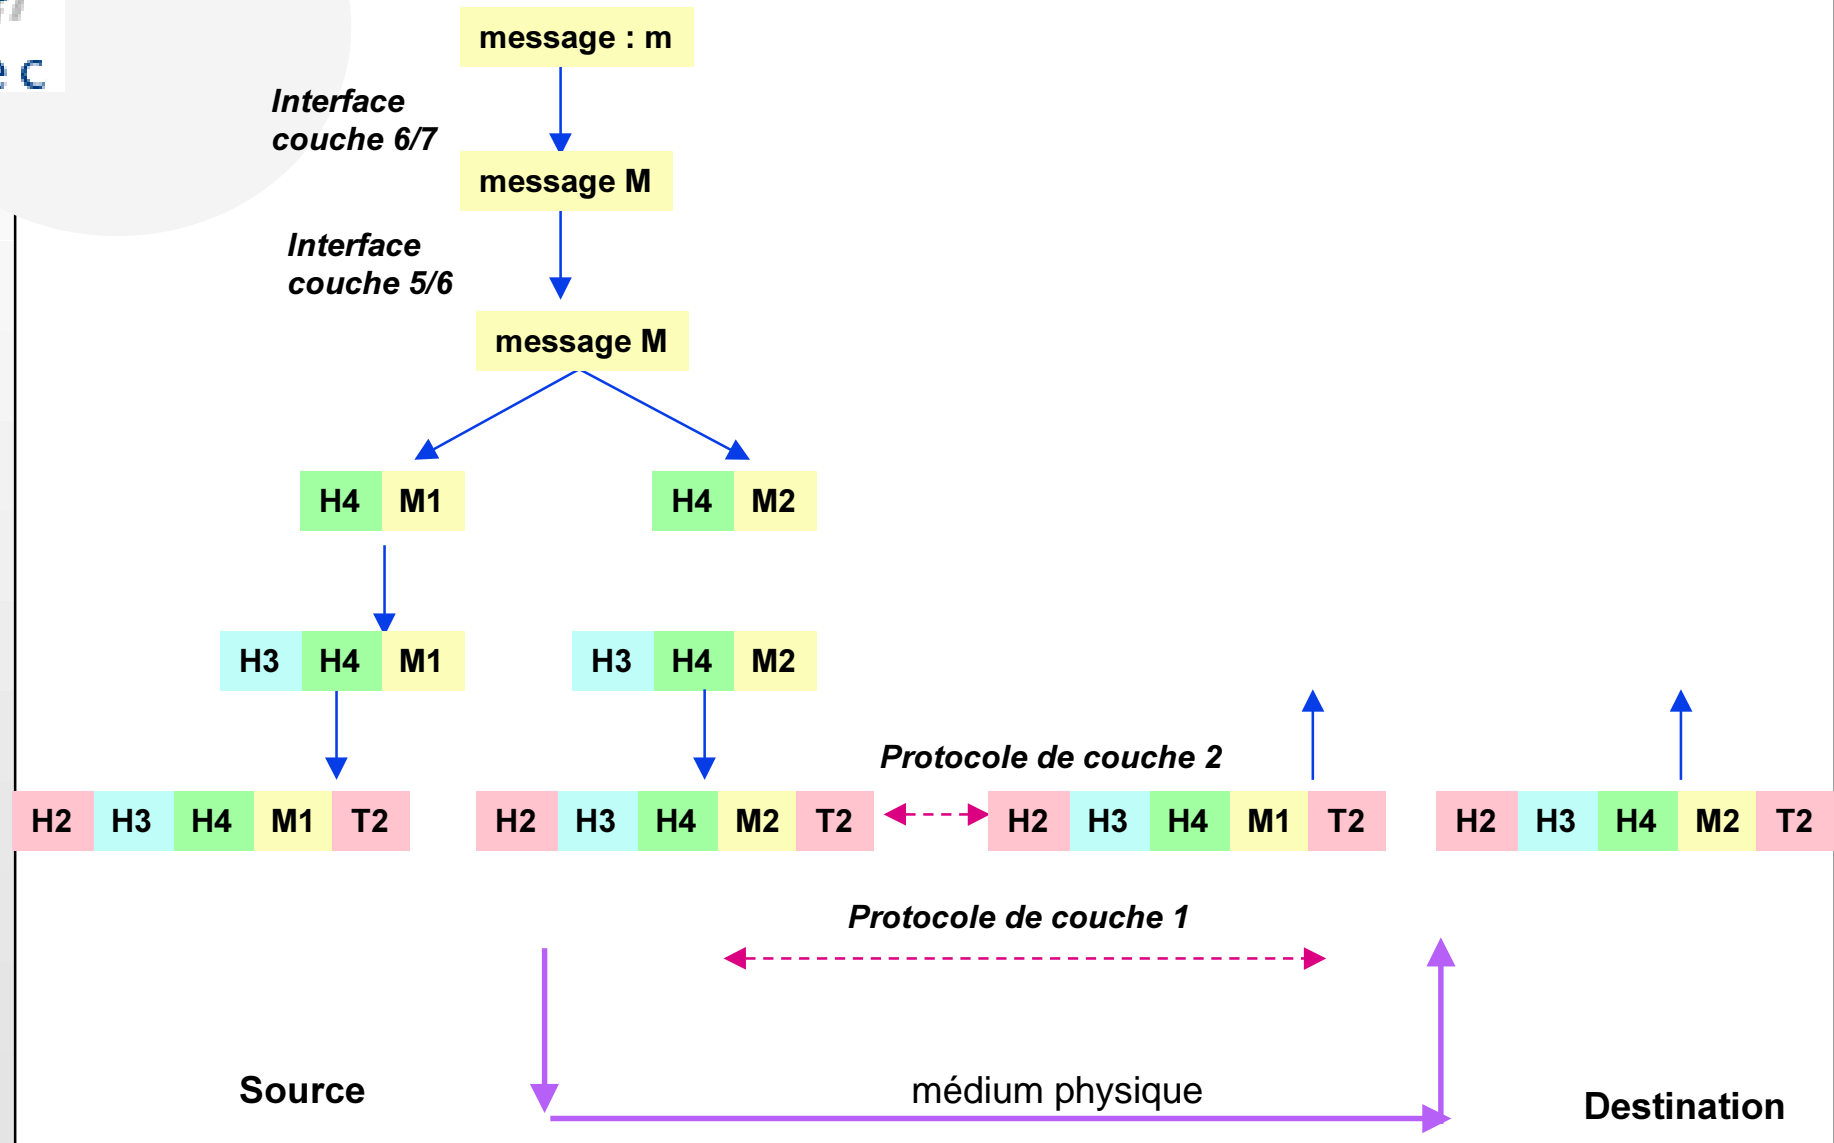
e c

message : m

Interface couche 6/7

message M

Interface couche 5/6

message M

| H4 | M1 |
|---|---|

| H4 | M2 |
|---|---|

| H3 | H4 | M1 |
|---|---|---|

| H3 | H4 | M2 |
|---|---|---|

Protocole de couche 2

| H2 | H3 | H4 | M1 | T2 |
|---|---|---|---|---|

| H2 | H3 | H4 | M2 | T2 |
|---|---|---|---|---|

| H2 | H3 | H4 | M1 | T2 |
|---|---|---|---|---|

| H2 | H3 | H4 | M2 | T2 |
|---|---|---|---|---|

Protocole de couche 1

Source

médium physique

Destination